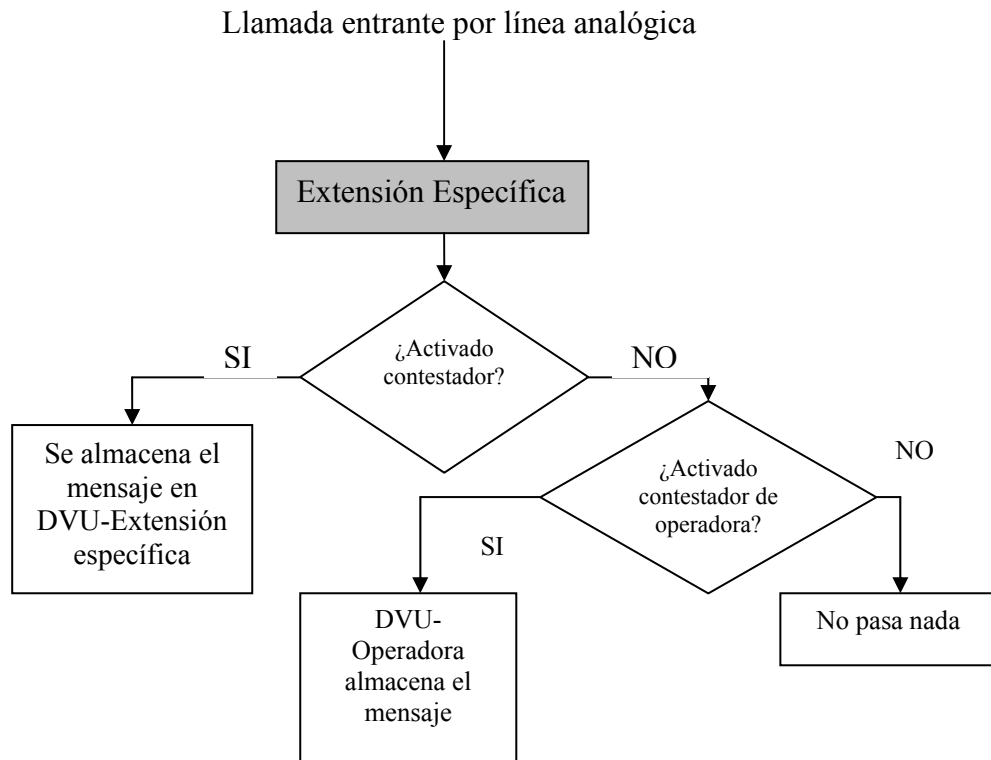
Llamada entrante por línea analógica

Extensión Específica

SI

¿Activado contestador?

NO

Se almacena el mensaje en DVU-Extensión específica

¿Activado contestador de operadora?

NO

SI

DVU-Operadora almacena el mensaje

No pasa nada